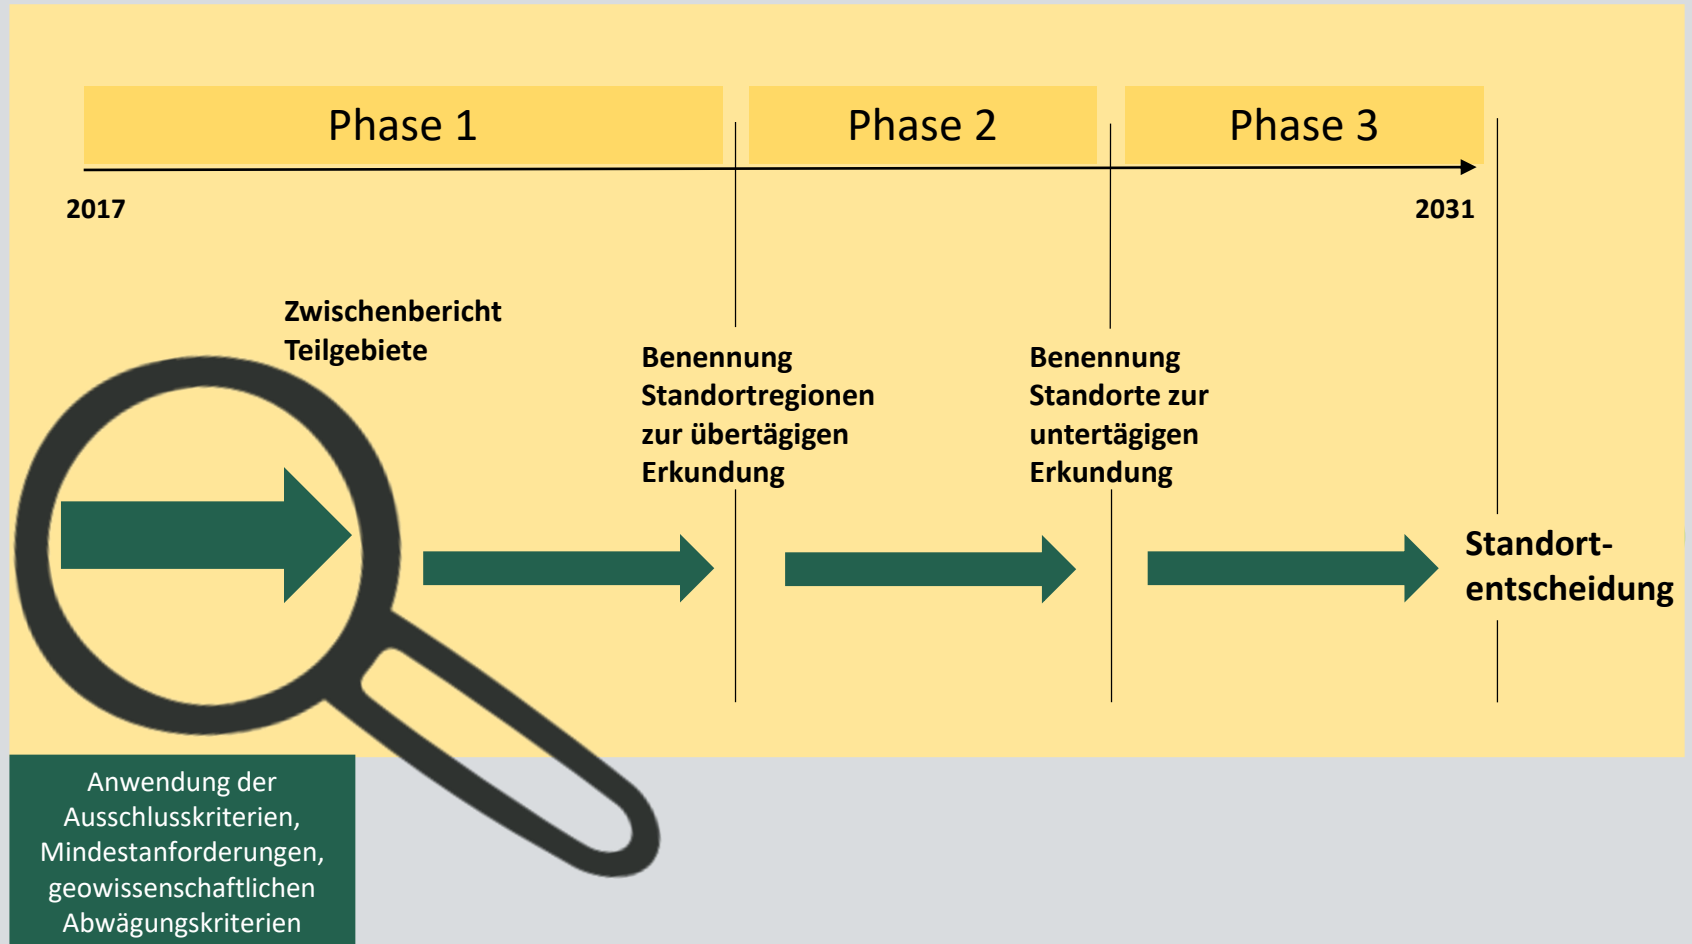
Phase 1

Phase 2

Phase 3

2017

2031

Zwischenbericht Teilgebiete

Benennung Standortregionen zur übertägigen Erkundung

Benennung Standorte zur untertägigen Erkundung

Standortentscheidung

Anwendung der Ausschlusskriterien, Mindestanforderungen, geowissenschaftlichen Abwägungskriterien